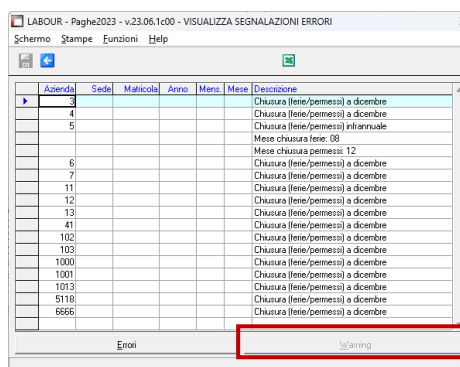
LABOUR - Paghe2023 - v.23.06.1c00 - VISUALIZZA SEGNALAZIONI ERRORI

Schermo Stampe Funzioni Help

| Azienda | Sede | Matricola | Anno | Mens. | Mese | Descrizione |
|---|---|---|---|---|---|---|
| 3 | | | | | | Chiusura (ferie/permessi) a dicembre |
| 4 | | | | | | Chiusura (ferie/permessi) a dicembre |
| 5 | | | | | | Chiusura (ferie/permessi) infrannuale |
| | | | | | | Mese chiusura ferie: 08 |
| | | | | | | Mese chiusura permessi: 12 |
| 6 | | | | | | Chiusura (ferie/permessi) a dicembre |
| 7 | | | | | | Chiusura (ferie/permessi) a dicembre |
| 11 | | | | | | Chiusura (ferie/permessi) a dicembre |
| 12 | | | | | | Chiusura (ferie/permessi) a dicembre |
| 13 | | | | | | Chiusura (ferie/permessi) a dicembre |
| 41 | | | | | | Chiusura (ferie/permessi) a dicembre |
| 102 | | | | | | Chiusura (ferie/permessi) a dicembre |
| 103 | | | | | | Chiusura (ferie/permessi) a dicembre |
| 1000 | | | | | | Chiusura (ferie/permessi) a dicembre |
| 1001 | | | | | | Chiusura (ferie/permessi) a dicembre |
| 1013 | | | | | | Chiusura (ferie/permessi) a dicembre |
| 5118 | | | | | | Chiusura (ferie/permessi) a dicembre |
| 6666 | | | | | | Chiusura (ferie/permessi) a dicembre |

Errori

Warning